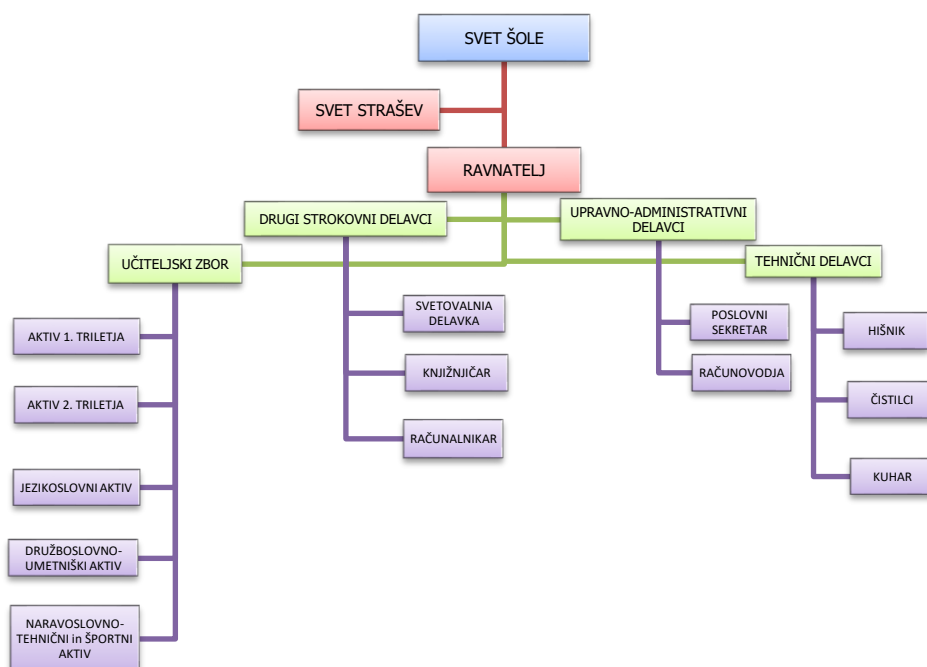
SVET ŠOLE

SVET STRAŠEV

RAVNATELJ

DRUGI STROKOVNI DELAVCI

UPRAVNO-ADMINISTRATIVNI DELAVCI

UČITELJSKI ZBOR

TEHNIČNI DELAVCI

AKTIV 1. TRILETJA

AKTIV 2. TRILETJA

JEZIKOSLOVNI AKTIV

DRUŽBOSLOVNO-UMETNIŠKI AKTIV

NARAVOSLOVNO-TEHNIČNI in ŠPORTNI AKTIV

SVETOVALNIA DELAVKA

KNJIŽNJIČAR

RAČUNALNIKAR

POSLOVNI SEKRETAR

RAČUNOVODJA

HIŠNIK

ČISTILCI

KUHAR